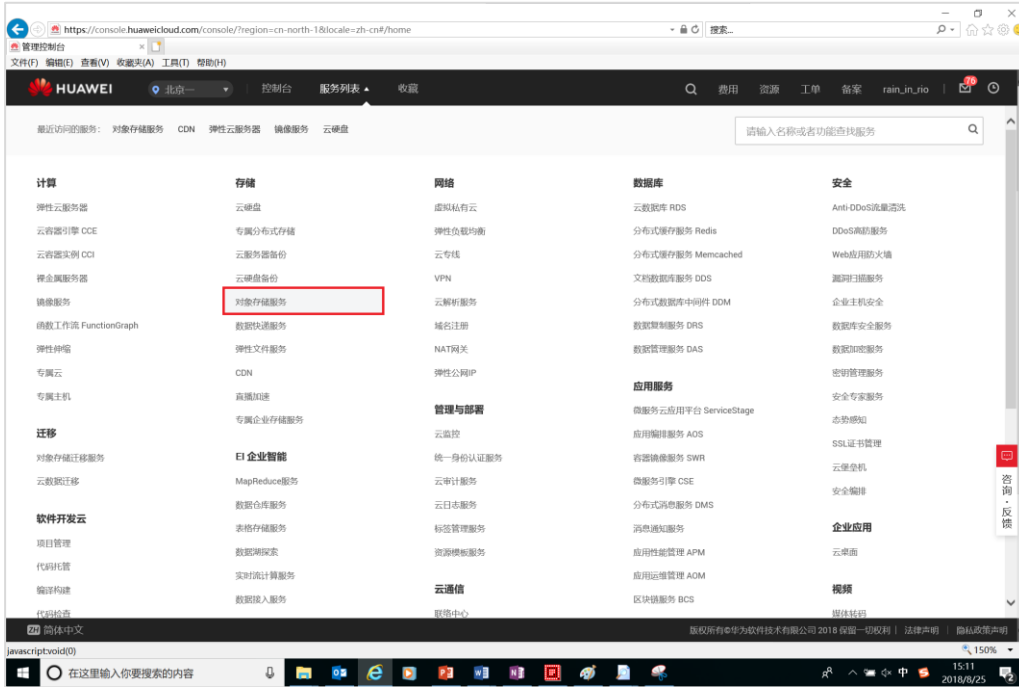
https://console.huaweicloud.com/console/?region=cn-north-1&locale=zh-cn#/home
搜索...
管理控制台
文件(F) 编辑(E) 查看(V) 收藏夹(A) 工具(T) 帮助(H)

HUAWEI 北京一 控制台 服务列表 收藏 费用 资源 工单 备案 rain_in_rio 75

最近访问的服务: 对象存储服务 CDN 弹性云服务器 镜像服务 云硬盘
请输入名称或者功能查找服务

计算
弹性云服务器
云容器引擎 CCE
云容器实例 CCI
裸金属服务器
镜像服务
函数工作流 FunctionGraph
弹性伸缩
专属云
专属主机

迁移
对象存储迁移服务
云数据迁移

软件开发云
项目管理
代码托管
编译构建
代码检查

存储
云硬盘
专属分布式存储
云服务器备份
云硬盘备份
对象存储服务
数据快递服务
弹性文件服务
CDN
直播加速
专属企业存储服务

EI 企业智能
MapReduce服务
数据仓库服务
表格存储服务
数据湖探索
实时流计算服务
数据接入服务

网络
虚拟私有云
弹性负载均衡
云专线
VPN
云解析服务
域名注册
NAT网关
弹性公网IP

管理与部署
云监控
统一身份认证服务
云审计服务
云日志服务
标签管理服务
资源模板服务

云通信
联络中心

数据库
云数据库 RDS
分布式缓存服务 Redis
分布式缓存服务 Memcached
文档数据库服务 DDS
分布式数据库中间件 DDM
数据复制服务 DRS
数据管理服务 DAS

应用服务
微服务云应用平台 ServiceStage
应用编排服务 AOS
容器镜像服务 SWR
微服务引擎 CSE
分布式消息服务 DMS
消息通知服务
应用性能管理 APM
应用运维管理 AOM
区块链服务 BCS

安全
Anti-DDoS流量清洗
DDoS高防服务
Web应用防火墙
漏洞扫描服务
企业主机安全
数据库安全服务
数据加密服务
密钥管理服务
安全专家服务
态势感知
SSL证书管理
云堡垒机
安全编排

企业应用
云桌面

视频
媒体转码

咨询·反馈

简体中文
版权所有©华为软件技术有限公司 2018 保留一切权利 | 法律声明 | 隐私政策声明

javascript:void(0)
150%
在这里输入你要搜索的内容
中
15:11
2018/8/25